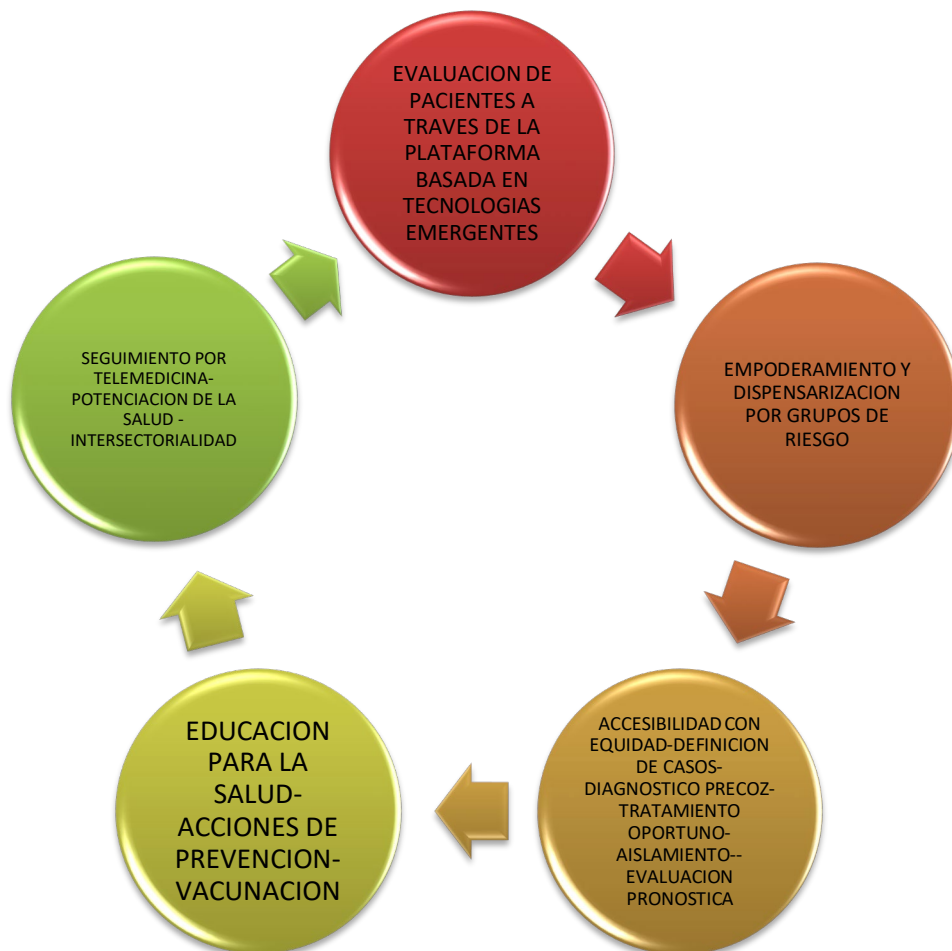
EVALUACION DE PACIENTES A TRAVES DE LA PLATAFORMA BASADA EN TECNOLOGIAS EMERGENTES

EMPODERAMIENTO Y DISPENSARIZACION POR GRUPOS DE RIESGO

ACCESIBILIDAD CON EQUIDAD-DEFINICION DE CASOS-DIAGNOSTICO PRECOZ-TRATAMIENTO OPORTUNO-AISLAMIENTO--EVALUACION PRONOSTICA

EDUCACION PARA LA SALUD-ACCIONES DE PREVENCION-VACUNACION

SEGUIMIENTO POR TELEMEDICINA-POTENCIACION DE LA SALUD -INTERSECTORIALIDAD